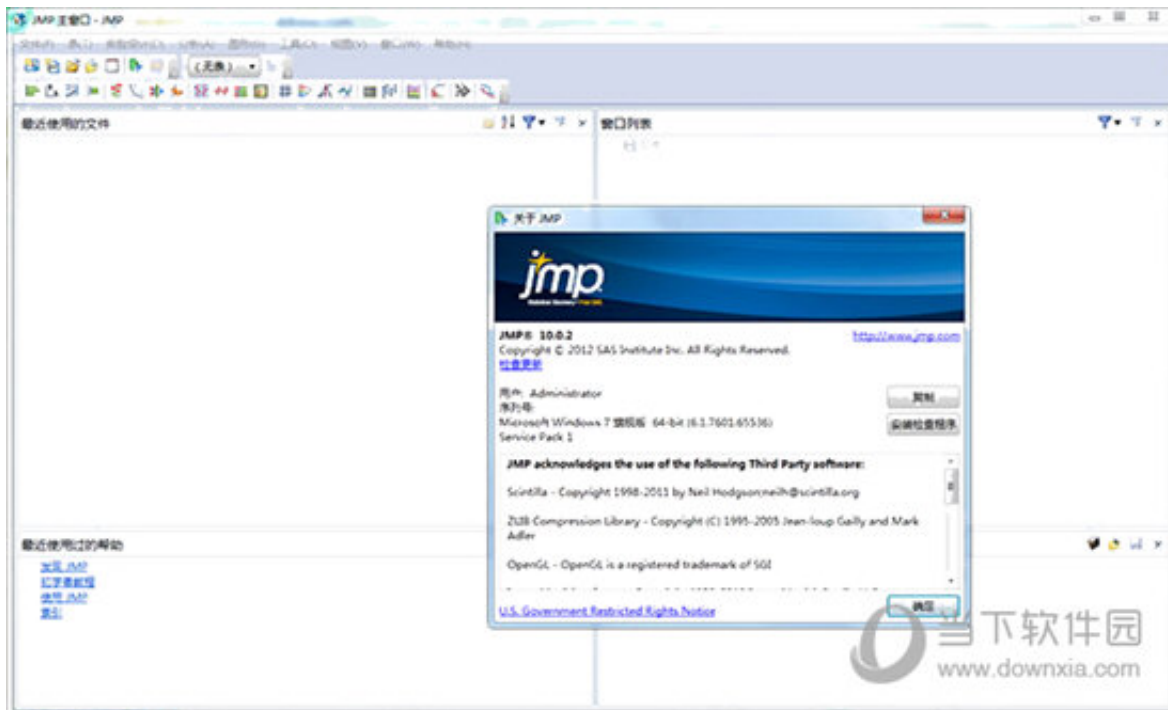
JMP 主窗口 - JMP

(无表)

最近使用的文件

窗口列表

关于 JMP

jmp

JMP® 10.0.2
Copyright © 2012 SAS Institute Inc. All Rights Reserved.
检查更新

http://www.jmp.com

用户: Administrator
序列号:
Microsoft Windows 7 旗舰版 64-bit (6.1.7601.65536)
Service Pack 1

复制

关闭检查程序

JMP acknowledges the use of the following Third Party software:

Scintilla - Copyright 1998-2011 by Neil Hodgson;neilh@scintilla.org

ZLIB Compression Library - Copyright (C) 1995-2005 Jean-loup Gailly and Mark Adler

OpenGL - OpenGL is a registered trademark of SGI

U.S. Government Restricted Rights Notice

确定

最近使用过的帮助

发现 JMP
汇字表教程
使用 JMP
索引

当下软件园
www.downxia.com